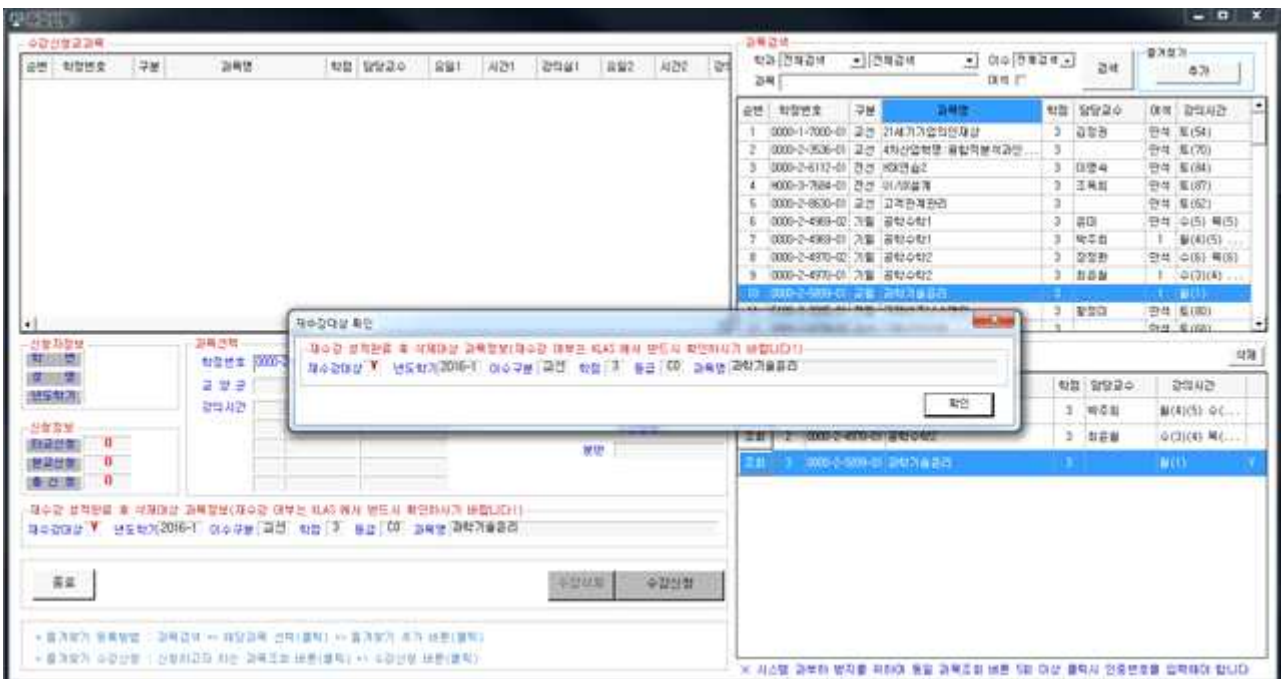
수강신청교과목

| 순번 | 학정번호 | 구분 | 과목명 | 학점 | 담당교수 | 요일1 | 시간1 | 강의실1 | 요일2 | 시간2 | 강의 |
|---|---|---|---|---|---|---|---|---|---|---|---|

과목검색
학과 전체검색 전체검색 이수 전체검색 검색
과목 야간
즐겨찾기 추가

| 순번 | 학정번호 | 구분 | 과목명 | 학점 | 담당교수 | 여석 | 강의시간 |
|---|---|---|---|---|---|---|---|
| 1 | 0000-1-7000-01 | 교선 | 21세기기업의인재상 | 3 | 김정원 | 만석 | 토(54) |
| 2 | 0000-2-3536-01 | 교선 | 4차산업혁명:융합적분석과인... | 3 | | 만석 | 토(70) |
| 3 | 0000-2-6112-01 | 전선 | HDI연습2 | 3 | 이영숙 | 만석 | 토(84) |
| 4 | H000-3-7684-01 | 전선 | UI/UX설계 | 3 | 조혜원 | 만석 | 토(87) |
| 5 | 0000-2-8630-01 | 교선 | 고객관계관리 | 3 | | 만석 | 토(62) |
| 6 | 0000-2-4969-02 | 기필 | 공학수학1 | 3 | 유미 | 만석 | 수(5) 목(5) |
| 7 | 0000-2-4969-01 | 기필 | 공학수학1 | 3 | 박주희 | 1 | 월(4)(5)... |
| 8 | 0000-2-4970-02 | 기필 | 공학수학2 | 3 | 김정환 | 만석 | 수(6) 목(6) |
| 9 | 0000-2-4970-01 | 기필 | 공학수학2 | 3 | 최종철 | 1 | 수(3)(4)... |
| 10 | 0000-2-5009-01 | 교필 | 과학기술윤리 | 3 | | 1 | 월(1) |
| 11 | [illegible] | | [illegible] | 3 | 황정미 | 만석 | 토(80) |

재수강대상 확인
재수강 성적완료 후 삭제대상 과목정보(재수강 여부는 KLAS 에서 반드시 확인하시기 바랍니다!)
재수강대상 Y 년도학기 2016-1 이수구분 교선 학점 3 등급 C0 과목명 과학기술윤리
확인

신청자정보
학번
성명
년도학기

과목선택
학정번호 0000-2
교양군
강의시간

분반

신청정보
최대신청 0
현재신청 0
총 신청 0

삭제

| | | | | 학점 | 담당교수 | 강의시간 |
|---|---|---|---|---|---|---|
| | | | | 3 | 박주희 | 월(4)(5) 수(... |
| 조회 | 2 | 0000-2-4970-01 | 공학수학2 | 3 | 최종철 | 수(3)(4) 목(... |
| 조회 | 3 | 0000-2-5009-01 | 과학기술윤리 | 3 | | 월(1) |

재수강 성적완료 후 삭제대상 과목정보(재수강 여부는 KLAS 에서 반드시 확인하시기 바랍니다!)
재수강대상 Y 년도학기 2016-1 이수구분 교선 학점 3 등급 C0 과목명 과학기술윤리

종료 수강삭제 수강신청

• 즐겨찾기 등록방법 : 과목검색 >> 해당과목 선택(클릭) >> 즐겨찾기 추가 버튼(클릭)
• 즐겨찾기 수강신청 : 신청하고자 하는 과목조회 버튼(클릭) >> 수강신청 버튼(클릭)

※ 시스템 과부하 방지를 위하여 동일 과목조회 버튼 5회 이상 클릭시 인증번호를 입력해야 합니다